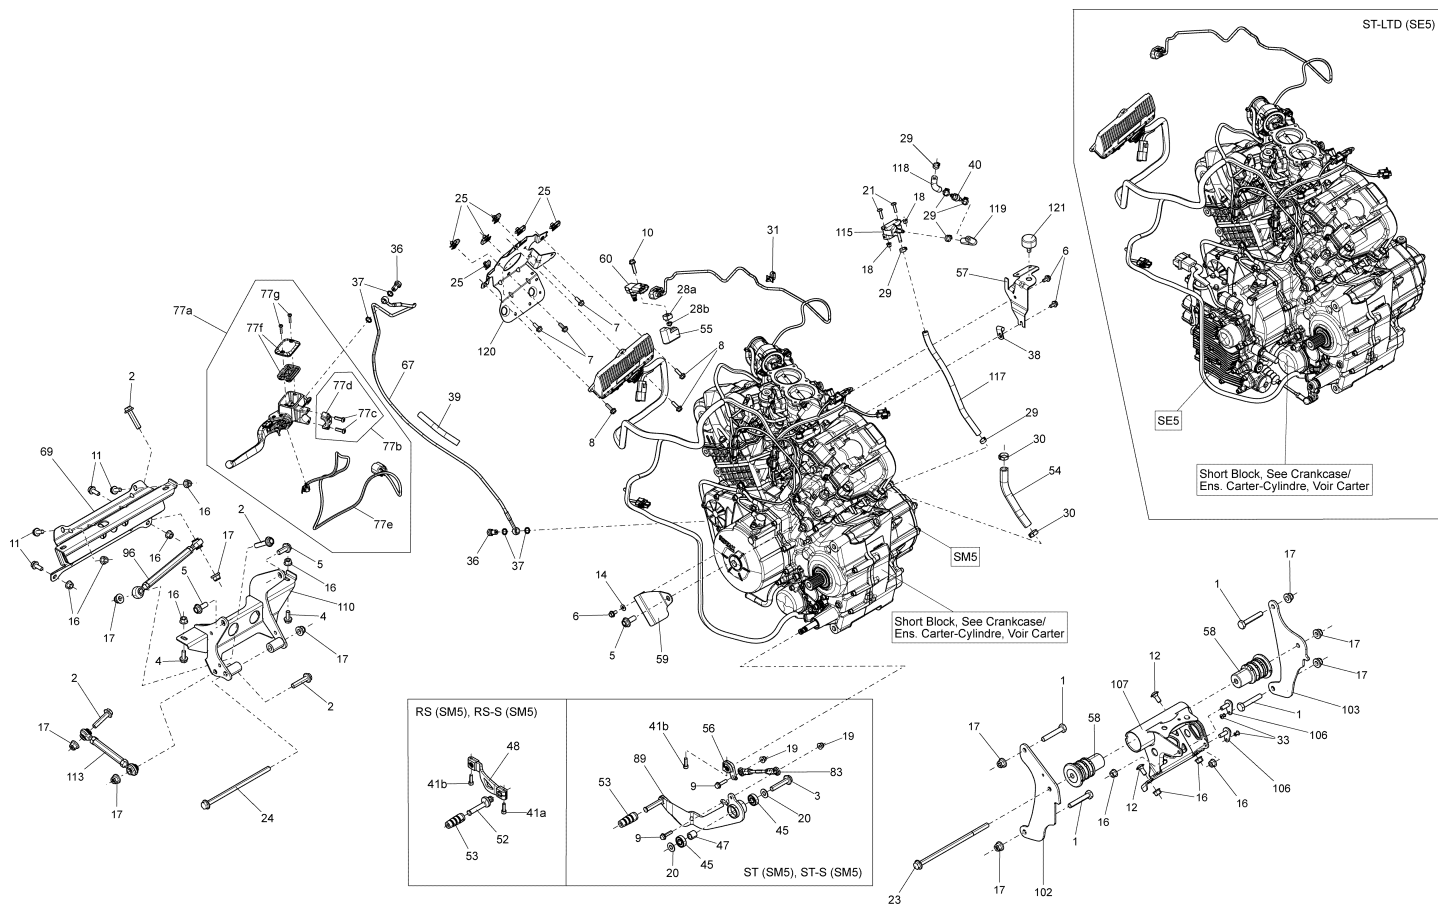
ST-LTD (SE5)

SE5

Short Block, See Crankcase/
Ens. Carter-Cylindre, Voir Carter

29
40
118
21
18
29
119
121
115
18
29
57
6
6
38
117
29
30
54
30
25
25
25
25
36
37
10
31
60
28a
28b
55
7
7
8
8
8
120
77g
77a
77f
77d
77c
77b
77e
67
39
2
69
11
11
16
16
16
2
5
5
16
96
17
5
16
110
4
4
17
17
16
17
2
2
113
17
24
36
37
14
6
5
59
SM5

Short Block, See Crankcase/
Ens. Carter-Cylindre, Voir Carter

RS (SM5), RS-S (SM5)
48
41b
41a
52
53
41b
56
19
19
83
89
53
3
20
45
9
9
47
45
20
ST (SM5), ST-S (SM5)

17
1
58
17
17
12
1
103
107
1
106
17
58
33
106
12
16
16
16
1
23
17
102